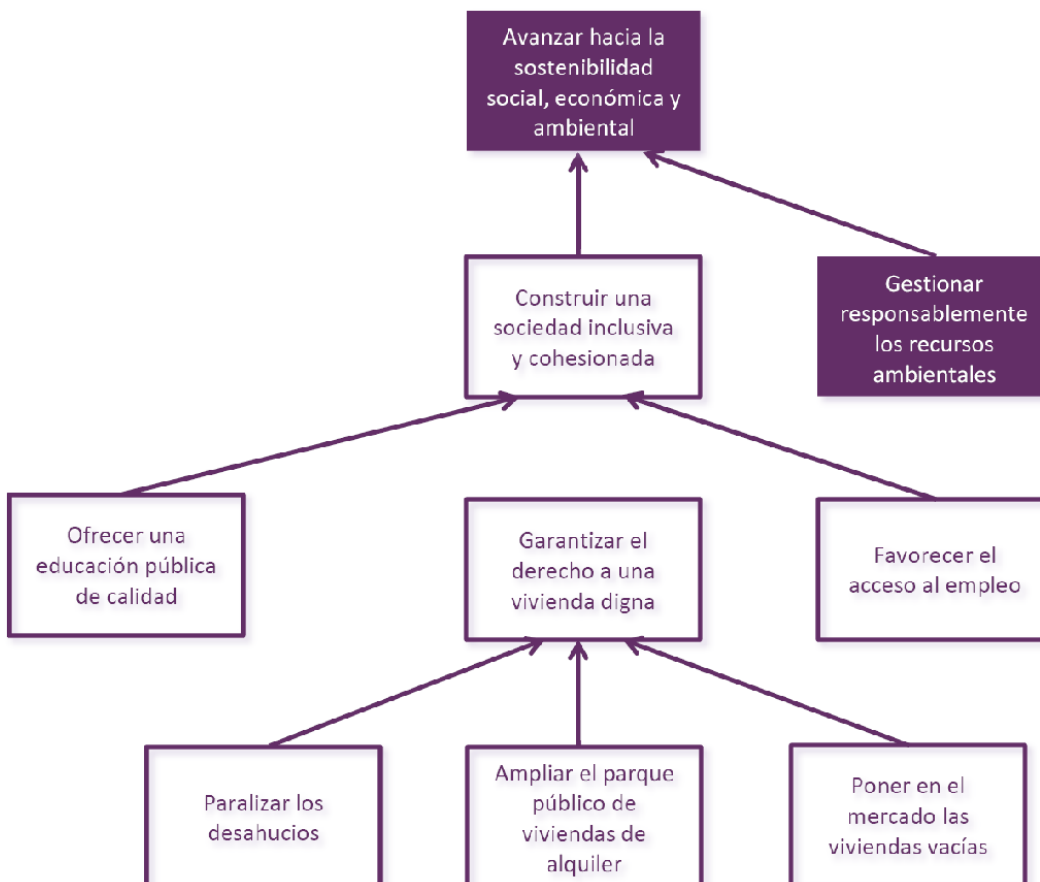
Avanzar hacia la sostenibilidad social, económica y ambiental

Construir una sociedad inclusiva y cohesionada

Gestionar responsablemente los recursos ambientales

Ofrecer una educación pública de calidad

Garantizar el derecho a una vivienda digna

Favorecer el acceso al empleo

Paralizar los desahucios

Ampliar el parque público de viviendas de alquiler

Poner en el mercado las viviendas vacías